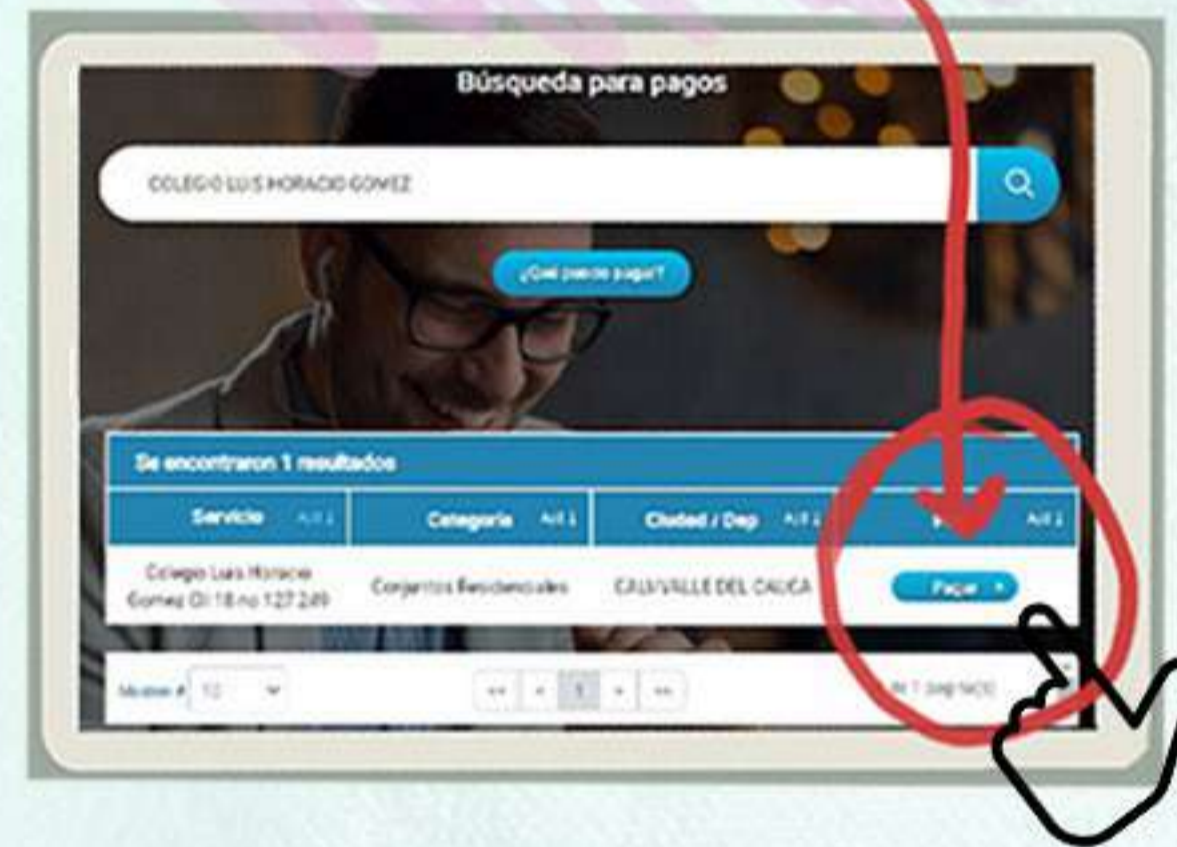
Búsqueda para pagos

COLEGIO LUIS HORACIO GOMEZ

¿Qué puedo pagar?

Se encontraron 1 resultados

| Servicio A-Z ↓ | Categoria A-Z ↓ | Ciudad / Dep A-Z ↓ | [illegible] A-Z ↓ |
|---|---|---|---|
| Colegio Luis Horacio Gomez Cl 18 no 127 249 | Conjuntos Residenciales | CALI/VALLE DEL CAUCA | Pagar › |

Mostrar # 10

« ‹ 1 › »

de 1 pagina(s)